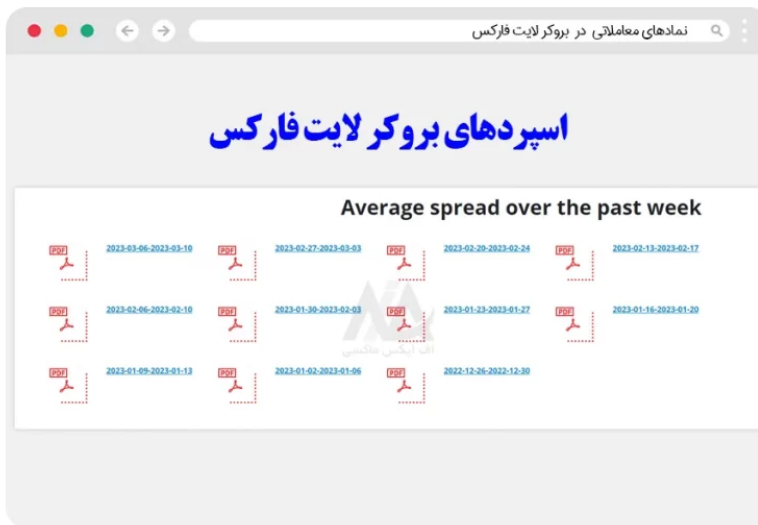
نمادهای معاملاتی در بروکر لایت فارکس

اسپردهای بروکر لایت فارکس

Average spread over the past week

PDF 2023-03-06-2023-03-10
PDF 2023-02-27-2023-03-03
PDF 2023-02-20-2023-02-24
PDF 2023-02-13-2023-02-17
PDF 2023-02-06-2023-02-10
PDF 2023-01-30-2023-02-03
PDF 2023-01-23-2023-01-27
PDF 2023-01-16-2023-01-20
PDF 2023-01-09-2023-01-13
PDF 2023-01-02-2023-01-06
PDF 2022-12-26-2022-12-30

اف ایکس فارکس